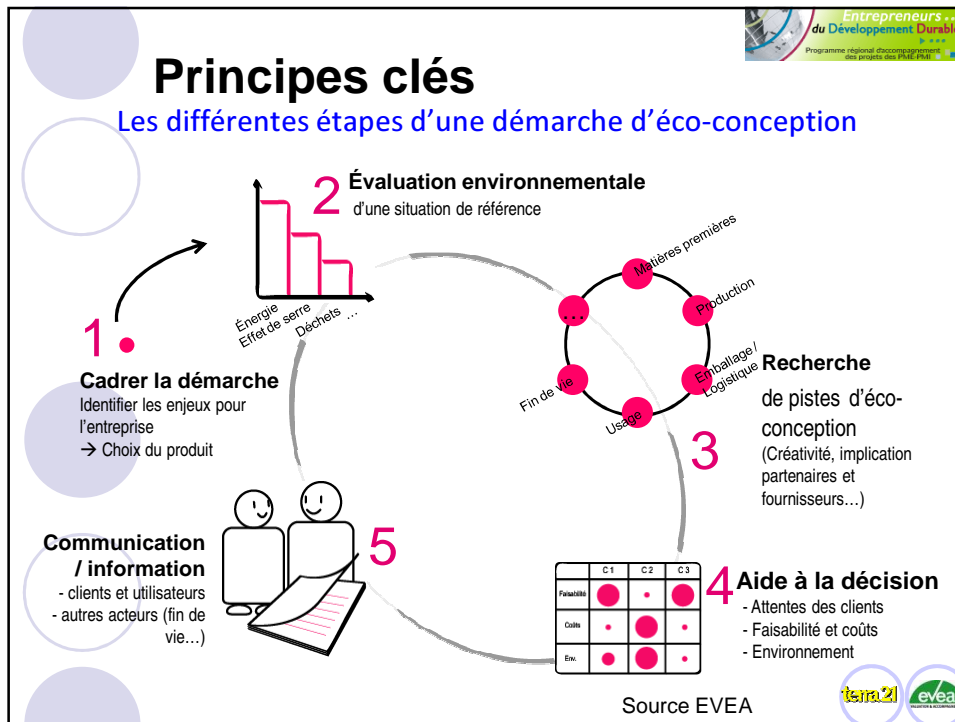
Entrepreneurs… du Développement Durable
Programme régional d'accompagnement des projets des PME-PMI

Principes clés

Les différentes étapes d'une démarche d'éco-conception

2 Évaluation environnementale
d'une situation de référence

Énergie
Effet de serre
Déchets
…

1 Cadrer la démarche
Identifier les enjeux pour l'entreprise
→ Choix du produit

Matières premières
Production
Emballage / Logistique
Usage
Fin de vie
…

Recherche
de pistes d'éco-conception
(Créativité, implication partenaires et fournisseurs…)

3

Communication / information
- clients et utilisateurs
- autres acteurs (fin de vie…)

5

| | C 1 | C 2 | C 3 |
|---|---|---|---|
| Faisabilité | | | |
| Coûts | | | |
| Env. | | | |

4 Aide à la décision
- Attentes des clients
- Faisabilité et coûts
- Environnement

Source EVEA

terra21 evea